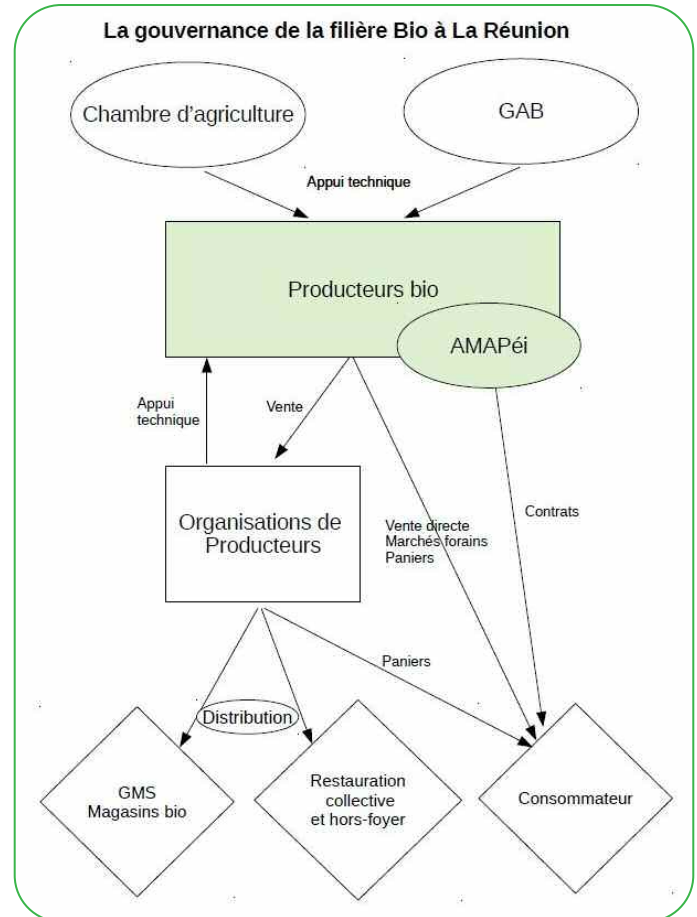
La gouvernance de la filière Bio à La Réunion

Chambre d'agriculture

GAB

Appui technique

Producteurs bio

AMAPéi

Appui technique

Vente

Organisations de Producteurs

Vente directe
Marchés forains
Paniers

Contrats

Paniers

Distribution

GMS
Magasins bio

Restauration collective et hors-foyer

Consommateur